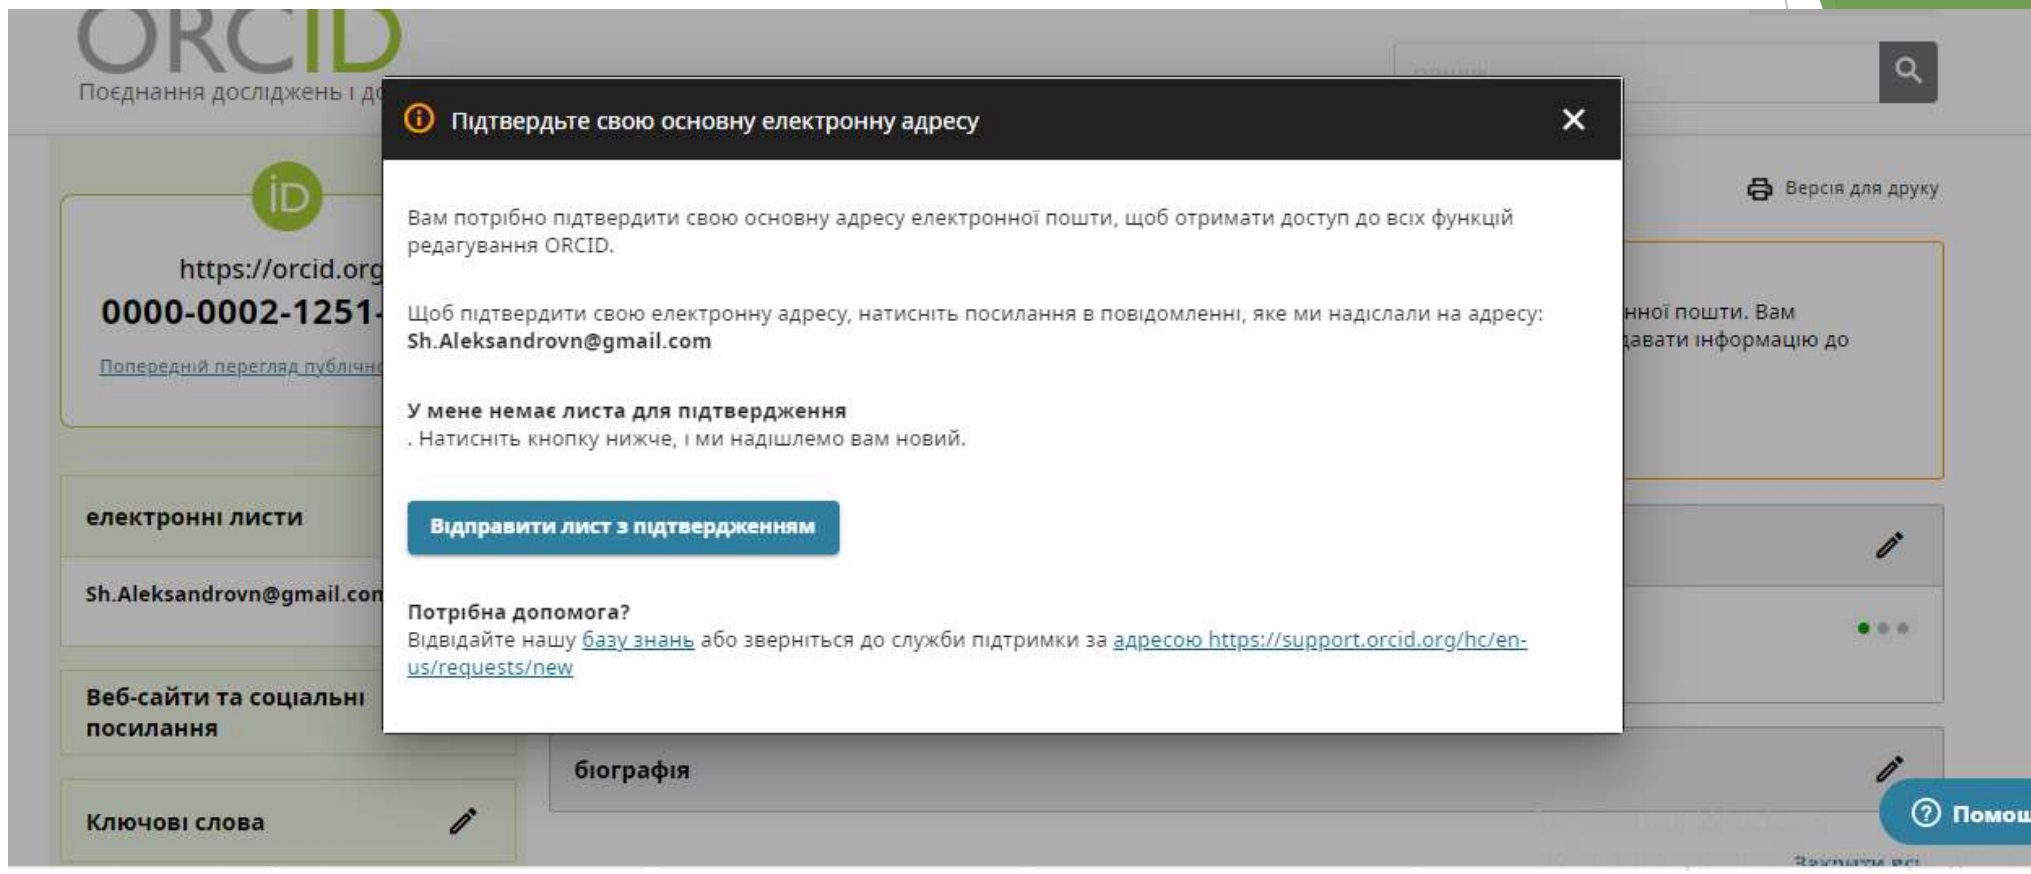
ORCID
Поєднання досліджень і до

iD
https://orcid.org
0000-0002-1251-
Попередній перегляд публічн

електронні листи
Sh.Aleksandrovn@gmail.con

Веб-сайти та соціальні посилання

Ключові слова

Версія для друку

нної пошти. Вам
давати інформацію до

біографія

Помощ

Закрити всі

Підтвердьте свою основну електронну адресу

Вам потрібно підтвердити свою основну адресу електронної пошти, щоб отримати доступ до всіх функцій редагування ORCID.

Щоб підтвердити свою електронну адресу, натисніть посилання в повідомленні, яке ми надіслали на адресу: Sh.Aleksandrovn@gmail.com

У мене немає листа для підтвердження
. Натисніть кнопку нижче, і ми надішлемо вам новий.

Відправити лист з підтвердженням

Потрібна допомога?
Відвідайте нашу базу знань або зверніться до служби підтримки за адресою https://support.orcid.org/hc/en-us/requests/new